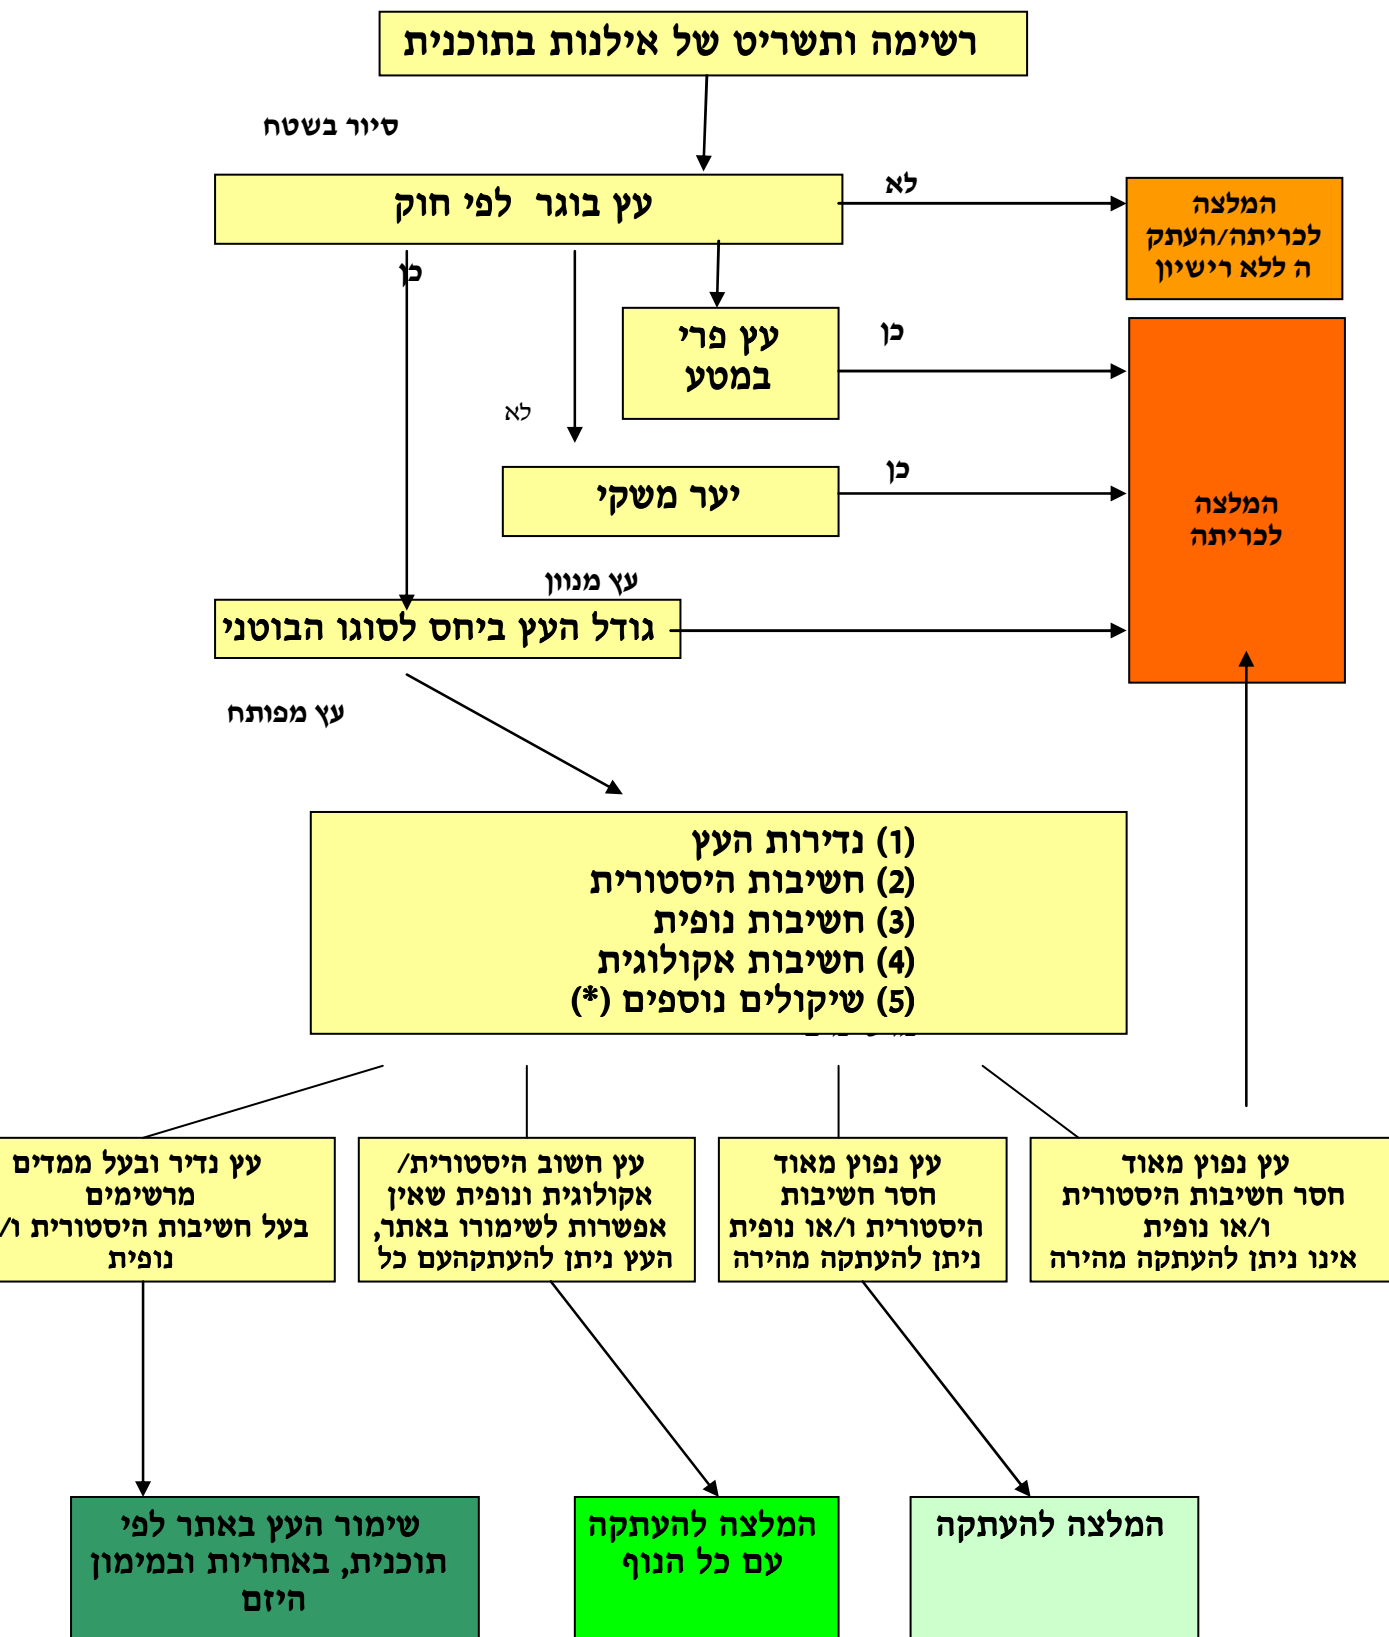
רשימה ותשריט של אילנות בתוכנית

סיור בשטח

עץ בוגר לפי חוק

לא

המלצה לכריתה/העתקה ללא רישיון

כן

עץ פרי במטע

כן

לא

יער משקי

כן

המלצה לכריתה

עץ מנוון

גודל העץ ביחס לסוגו הבוטני

עץ מפותח

(1) נדירות העץ
(2) חשיבות היסטורית
(3) חשיבות נופית
(4) חשיבות אקולוגית
(5) שיקולים נוספים (*)

עץ נדיר ובעל ממדים מרשימים בעל חשיבות היסטורית ו/ נופית

עץ חשוב היסטורית/ אקולוגית ונופית שאין אפשרות לשימורו באתר, העץ ניתן להעתקהעם כל

עץ נפוץ מאוד חסר חשיבות היסטורית ו/או נופית ניתן להעתקה מהירה

עץ נפוץ מאוד חסר חשיבות היסטורית ו/או נופית אינו ניתן להעתקה מהירה

שימור העץ באתר לפי תוכנית, באחריות ובמימון היזם

המלצה להעתקה עם כל הנוף

המלצה להעתקה